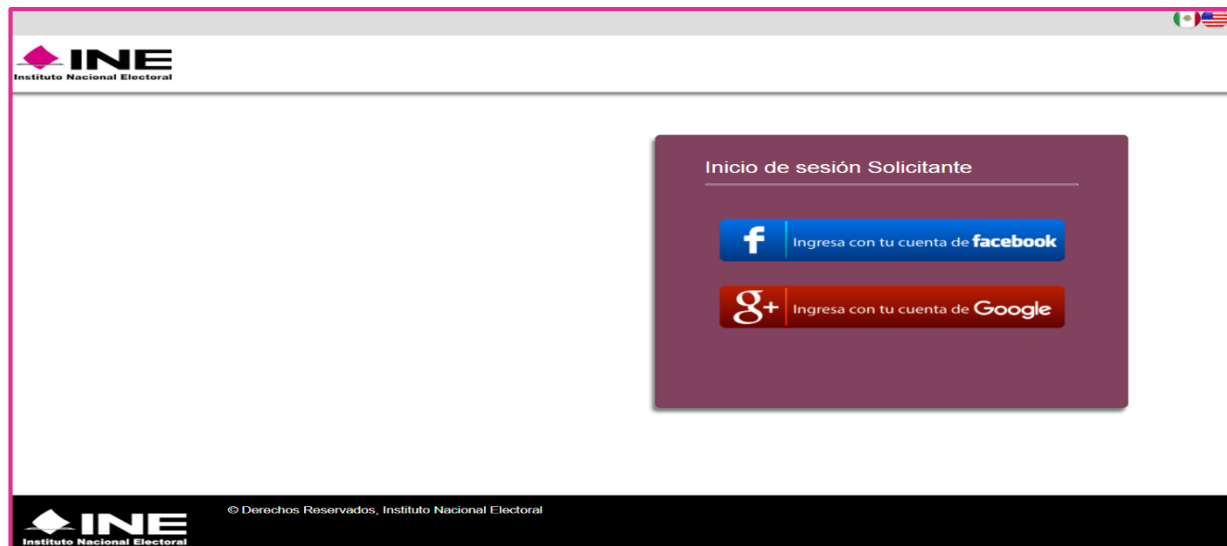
INE
Instituto Nacional Electoral

Inicio de sesión Solicitante

f Ingresa con tu cuenta de facebook

g+ Ingresa con tu cuenta de Google

INE
Instituto Nacional Electoral

© Derechos Reservados, Instituto Nacional Electoral